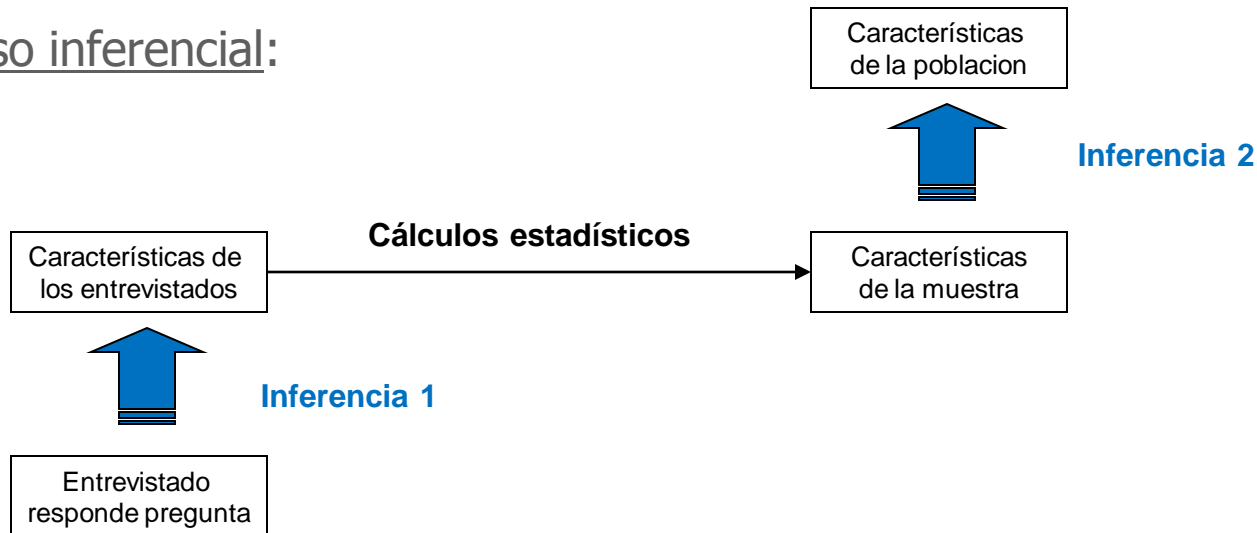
so inferencial:

Características de la poblacion

Inferencia 2

Características de los entrevistados

Cálculos estadísticos

Características de la muestra

Inferencia 1

Entrevistado responde pregunta